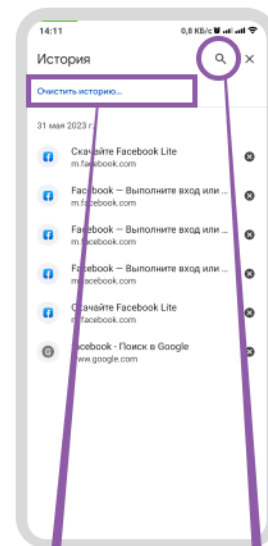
14:11
0,8 КБ/с

История

Очистить историю...

31 мая 2023 г.

Скачайте Facebook Lite
m.facebook.com

Facebook — Выполните вход или ...
m.facebook.com

Facebook — Выполните вход или ...
m.facebook.com

Facebook — Выполните вход или ...
m.facebook.com

Скачайте Facebook Lite
m.facebook.com

Facebook - Поиск в Google
www.google.com